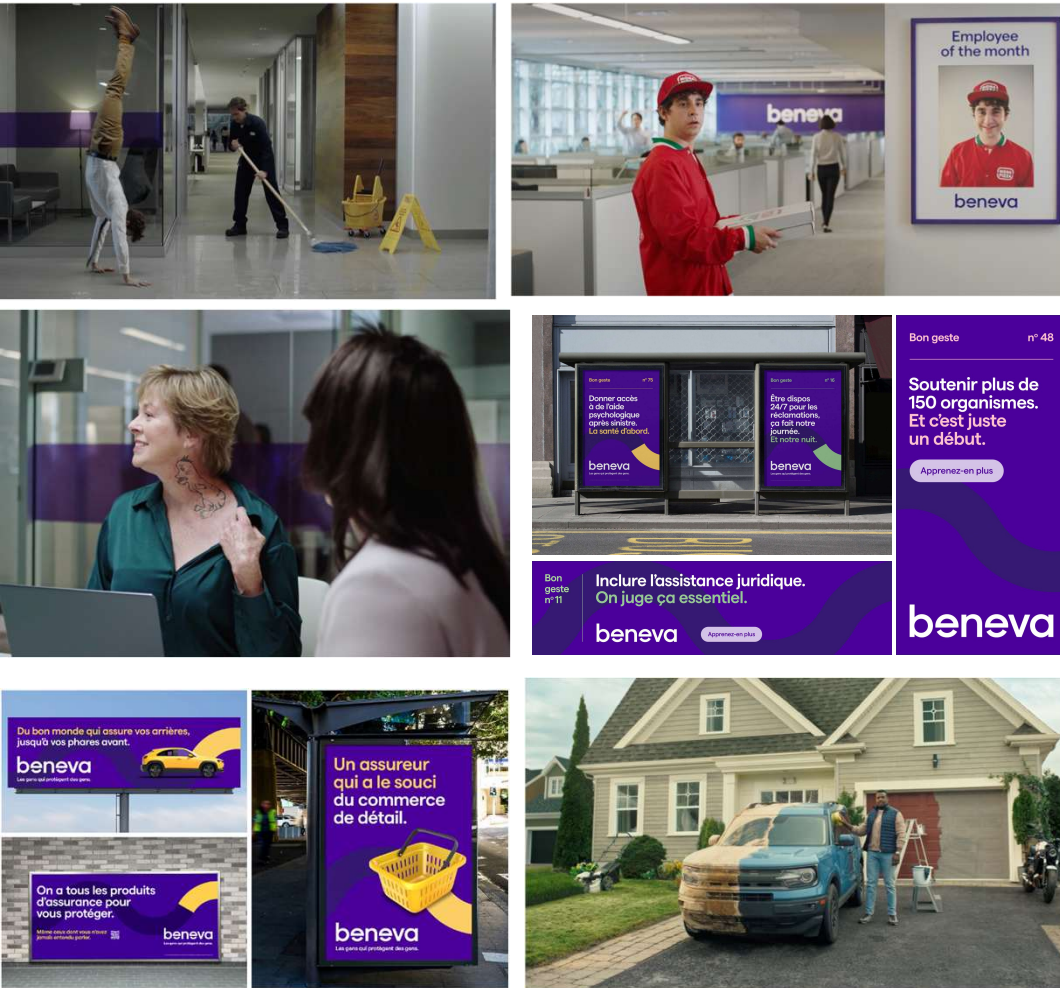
beneva

Employee of the month

beneva

Bon geste n° 75

Donner accès à de l'aide psychologique après sinistre. La santé d'abord.

beneva

Bon geste n° 16

Être dispos 24/7 pour les réclamations, ça fait notre journée. Et notre nuit.

beneva

Bon geste n° 48

Soutenir plus de 150 organismes. Et c'est juste un début.

Apprenez-en plus

beneva

Bon geste n° 11

Inclure l'assistance juridique. On juge ça essentiel.

beneva

Apprenez-en plus

Du bon monde qui assure vos arrières, jusqu'à vos phares avant.

beneva
Les gens qui protègent des gens.

Un assureur qui a le souci du commerce de détail.

beneva
Les gens qui protègent des gens.

On a tous les produits d'assurance pour vous protéger.

Même ceux dont vous n'avez jamais entendu parler.

beneva
Les gens qui protègent des gens.